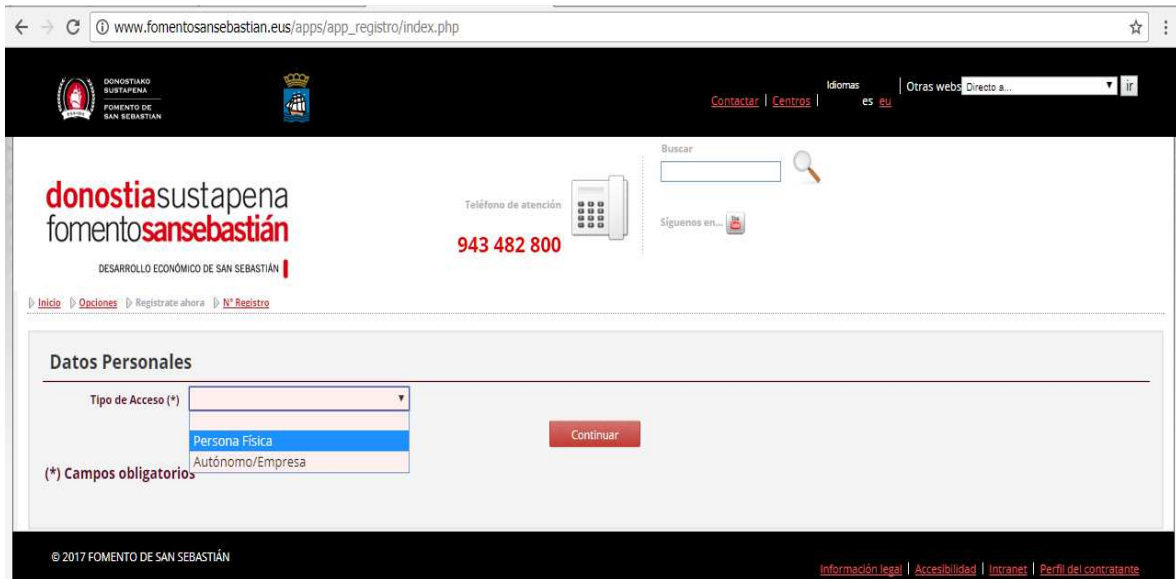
www.fomentosansebastian.eus/apps/app_registro/index.php

DONOSTIAKO SUSTAPENA
FOMENTO DE SAN SEBASTIAN

Contactar | Centros | Idiomas es eu | Otras webs Directo a... ir

donostiasustapena
fomentosansebastián
DESARROLLO ECONÓMICO DE SAN SEBASTIÁN

Teléfono de atención
943 482 800

Buscar

Síguenos en...

Inicio Opciones Regístrate ahora Nº Registro

Datos Personales

Tipo de Acceso (*)

Persona Física
Autónomo/Empresa

Continuar

(*) Campos obligatorios

© 2017 FOMENTO DE SAN SEBASTIÁN

Información legal | Accesibilidad | Intranet | Perfil del contratante